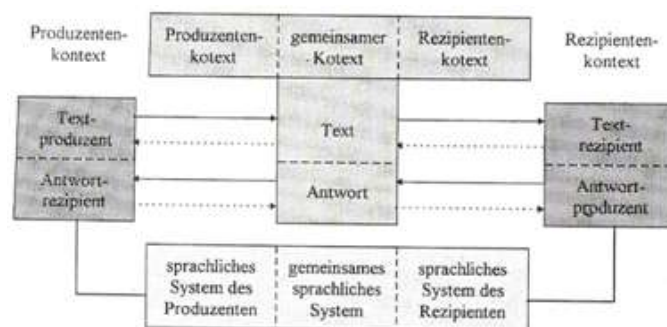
Produzentenkontext

| Produzentenkotext | gemeinsamer Kotext | Rezipientenkotext |
|---|---|---|

Rezipientenkontext

Textproduzent

Antwortrezipient

Text

Antwort

Textrezipient

Antwortproduzent

| sprachliches System des Produzenten | gemeinsames sprachliches System | sprachliches System des Rezipienten |
|---|---|---|